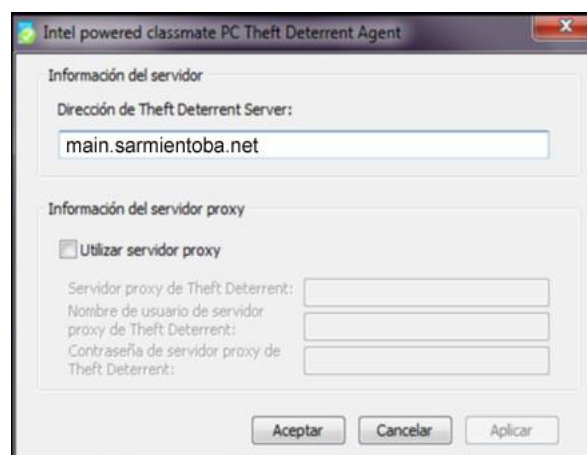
Intel powered classmate PC Theft Deterrent Agent

Información del servidor

Dirección de Theft Deterrent Server:

main.sarmientoba.net

Información del servidor proxy

Utilizar servidor proxy

Servidor proxy de Theft Deterrent:

Nombre de usuario de servidor proxy de Theft Deterrent:

Contraseña de servidor proxy de Theft Deterrent:

Aceptar Cancelar Aplicar